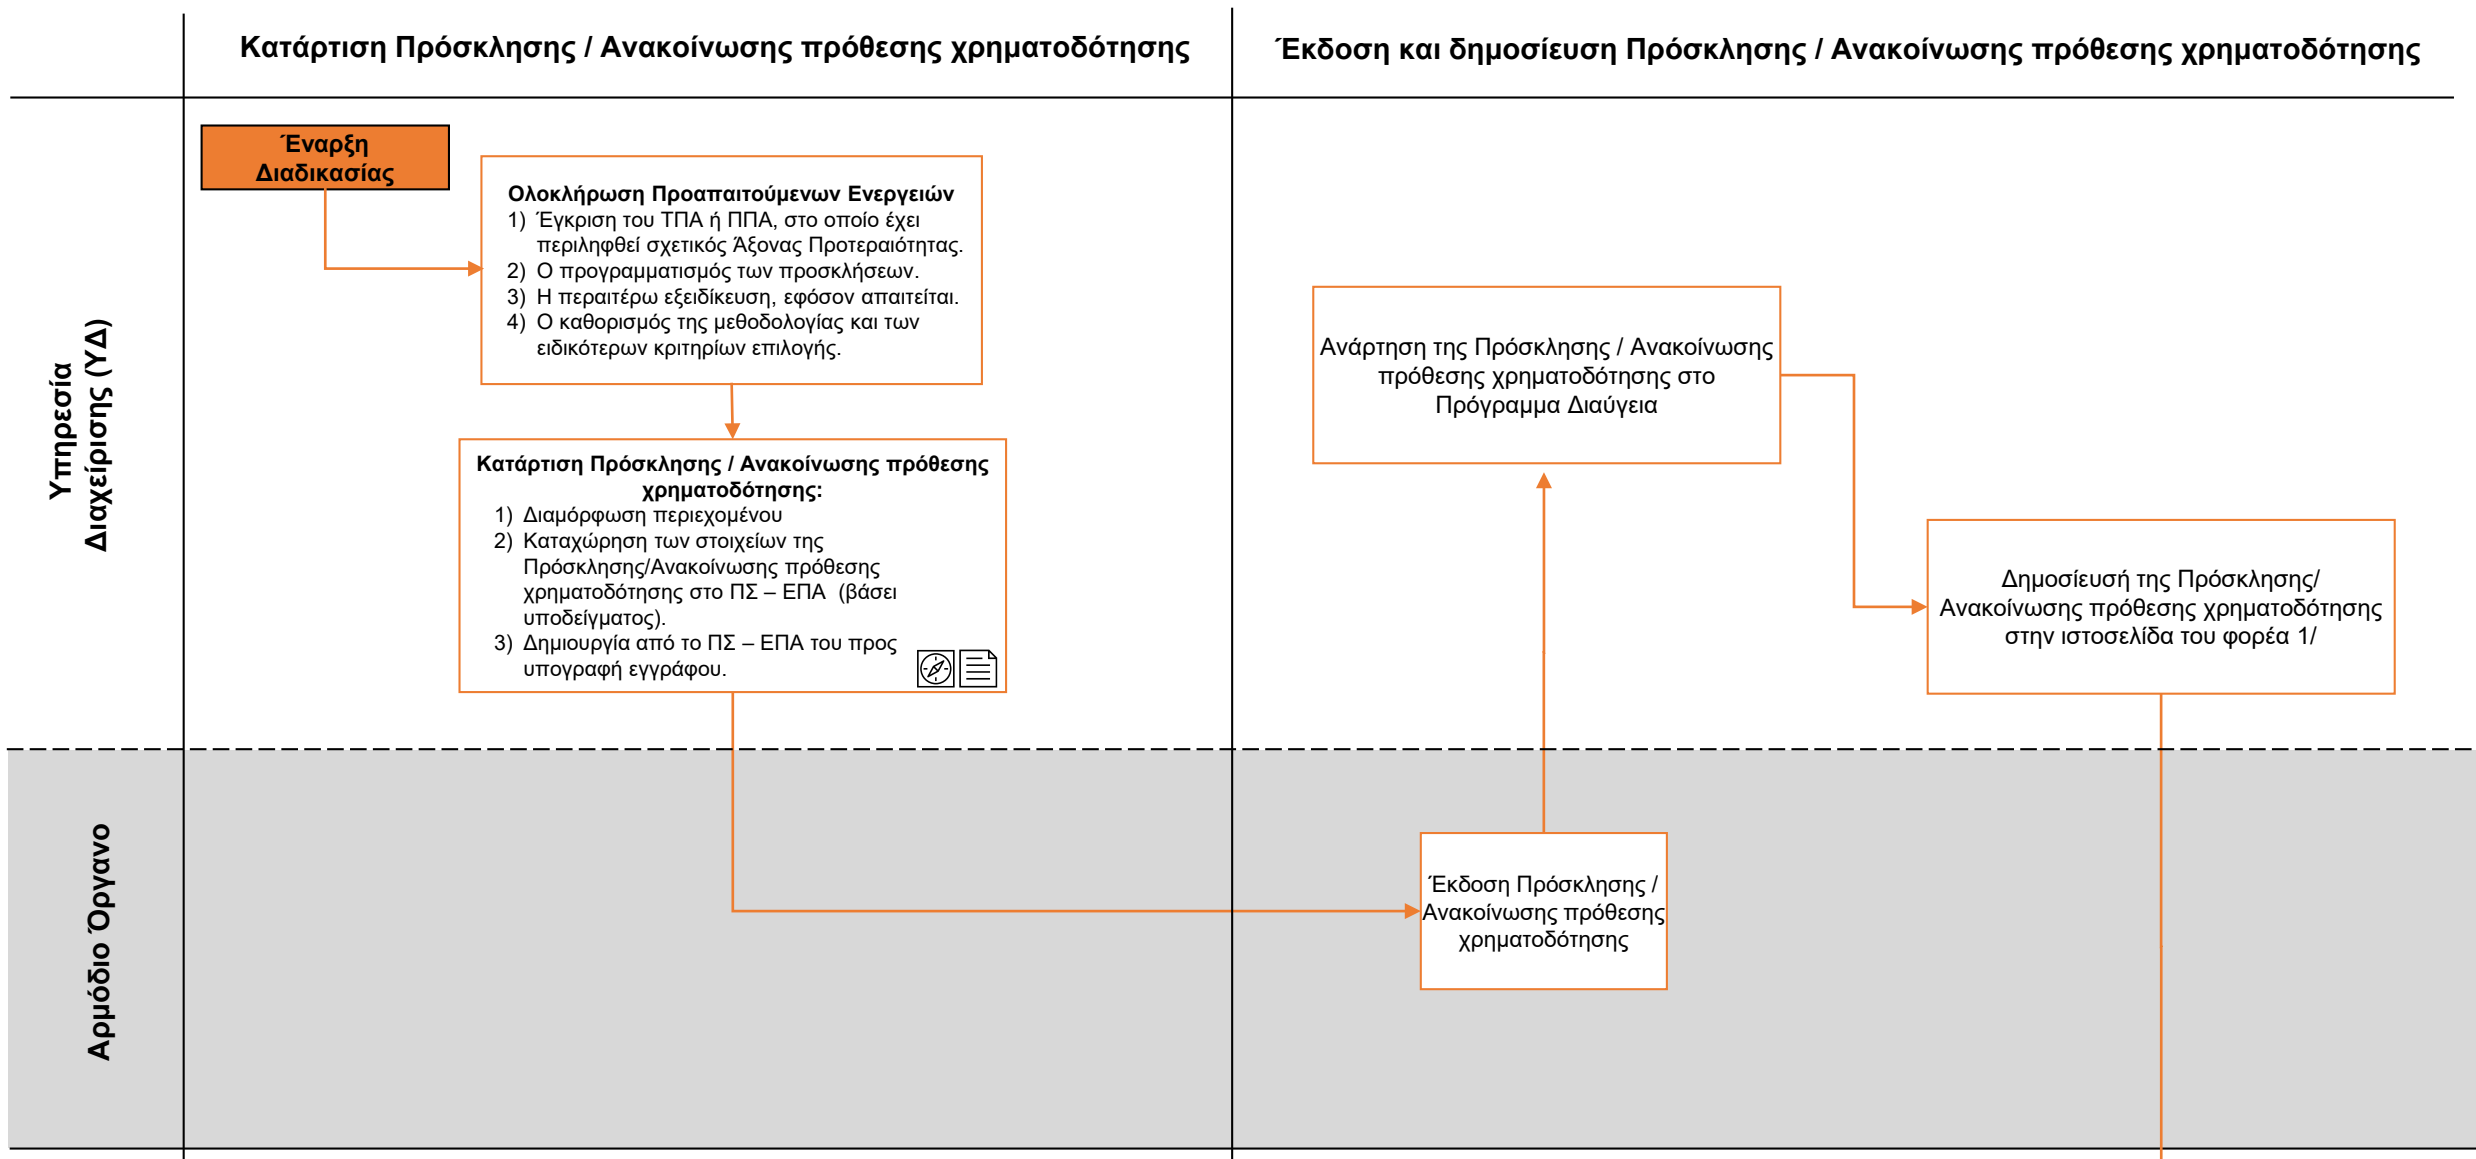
Κατάρτιση Πρόσκλησης / Ανακοίνωσης πρόθεσης χρηματοδότησης

Έκδοση και δημοσίευση Πρόσκλησης / Ανακοίνωσης πρόθεσης χρηματοδότησης

Υπηρεσία Διαχείρισης (ΥΔ)

Έναρξη Διαδικασίας

Ολοκλήρωση Προαπαιτούμενων Ενεργειών
1) Έγκριση του ΤΠΑ ή ΠΠΑ, στο οποίο έχει περιληφθεί σχετικός Άξονας Προτεραιότητας.
2) Ο προγραμματισμός των προσκλήσεων.
3) Η περαιτέρω εξειδίκευση, εφόσον απαιτείται.
4) Ο καθορισμός της μεθοδολογίας και των ειδικότερων κριτηρίων επιλογής.

Κατάρτιση Πρόσκλησης / Ανακοίνωσης πρόθεσης χρηματοδότησης:
1) Διαμόρφωση περιεχομένου
2) Καταχώρηση των στοιχείων της Πρόσκλησης/Ανακοίνωσης πρόθεσης χρηματοδότησης στο ΠΣ – ΕΠΑ (βάσει υποδείγματος).
3) Δημιουργία από το ΠΣ – ΕΠΑ του προς υπογραφή εγγράφου.

Ανάρτηση της Πρόσκλησης / Ανακοίνωσης πρόθεσης χρηματοδότησης στο Πρόγραμμα Διαύγεια

Δημοσίευση της Πρόσκλησης/ Ανακοίνωσης πρόθεσης χρηματοδότησης στην ιστοσελίδα του φορέα 1/

Αρμόδιο Όργανο

Έκδοση Πρόσκλησης / Ανακοίνωσης πρόθεσης χρηματοδότησης